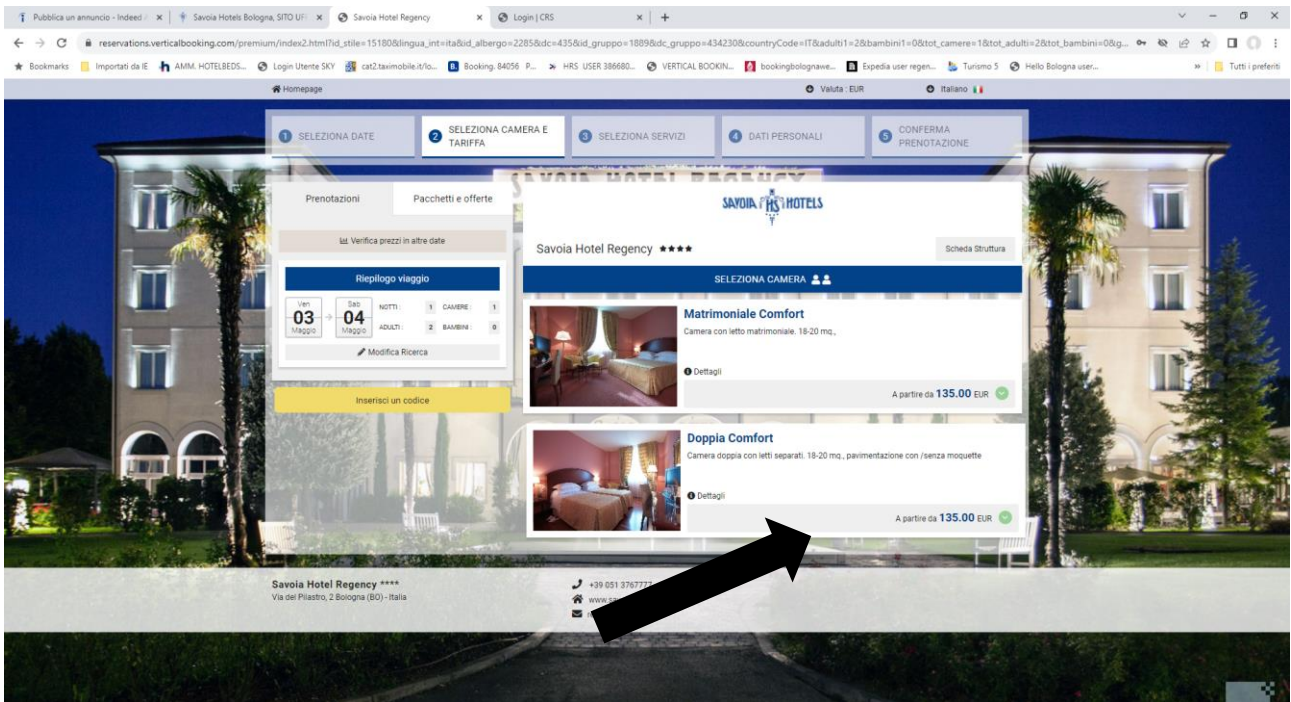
Pubblica un annuncio - Indeed × | Savoia Hotels Bologna, SITO UF × | Savoia Hotel Regency × | Login | CRS × | +

reservations.verticalbooking.com/premium/index2.html?id_stile=15180&lingua_int=ita&id_albergo=2285&dc=435&id_gruppo=1889&dc_gruppo=434230&countryCode=IT&adulti1=2&bambini1=0&tot_camere=1&tot_adulti=2&tot_bambini=0&g...

Bookmarks | Importati da IE | AMM. HOTELBEDS... | Login Utente SKY | cat2.taximobile.it/lo... | Booking. 84056 P... | HRS USER 386680... | VERTICAL BOOKIN... | bookingbolognawe... | Expedia user regen... | Turismo 5 | Hello Bologna user... | Tutti i preferiti

Homepage | Valuta : EUR | Italiano

1 SELEZIONA DATE | 2 SELEZIONA CAMERA E TARIFFA | 3 SELEZIONA SERVIZI | 4 DATI PERSONALI | 5 CONFERMA PRENOTAZIONE

Prenotazioni | Pacchetti e offerte

Verifica prezzi in altre date

Riepilogo viaggio

Ven 03 Maggio → Sab 04 Maggio

NOTTI: 1 CAMERE: 1
ADULTI: 2 BAMBINI: 0

Modifica Ricerca

Inserisci un codice

SAVOIA HS HOTELS

Savoia Hotel Regency ★★★★

Scheda Struttura

SELEZIONA CAMERA

Matrimoniale Comfort
Camera con letto matrimoniale. 18-20 mq.,

Dettagli

A partire da 135.00 EUR

Doppia Comfort
Camera doppia con letti separati. 18-20 mq., pavimentazione con /senza moquette

Dettagli

A partire da 135.00 EUR

Savoia Hotel Regency ****
Via del Pilastro, 2 Bologna (BO) - Italia

+39 051 3767777
www.sa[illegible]
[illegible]